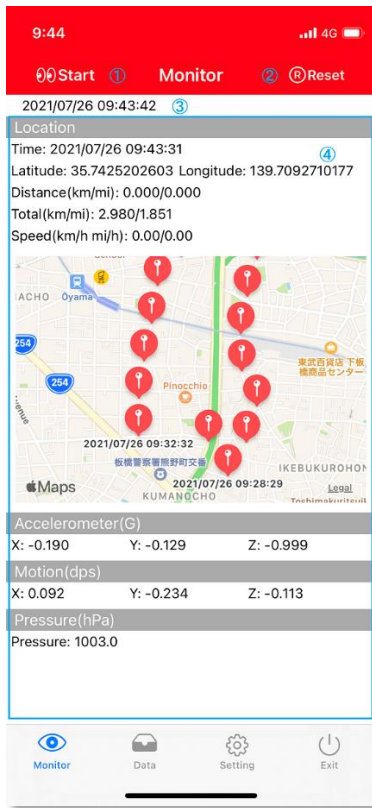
9:44 4G

Start ① Monitor ② Reset

2021/07/26 09:43:42 ③

Location

Time: 2021/07/26 09:43:31 ④

Latitude: 35.7425202603 Longitude: 139.7092710177

Distance(km/mi): 0.000/0.000

Total(km/mi): 2.980/1.851

Speed(km/h mi/h): 0.00/0.00

ACHO Oyama

254

254

Pinocchio

東武百貨店 下板橋商品センター

2021/07/26 09:32:32

板橋警察署熊野町交番

IKEBUKUROHON

Maps

KUMANOCHO 2021/07/26 09:28:29

Legal

Toshimakuritsuli

Accelerometer(G)

X: -0.190 Y: -0.129 Z: -0.999

Motion(dps)

X: 0.092 Y: -0.234 Z: -0.113

Pressure(hPa)

Pressure: 1003.0

Monitor Data Setting Exit